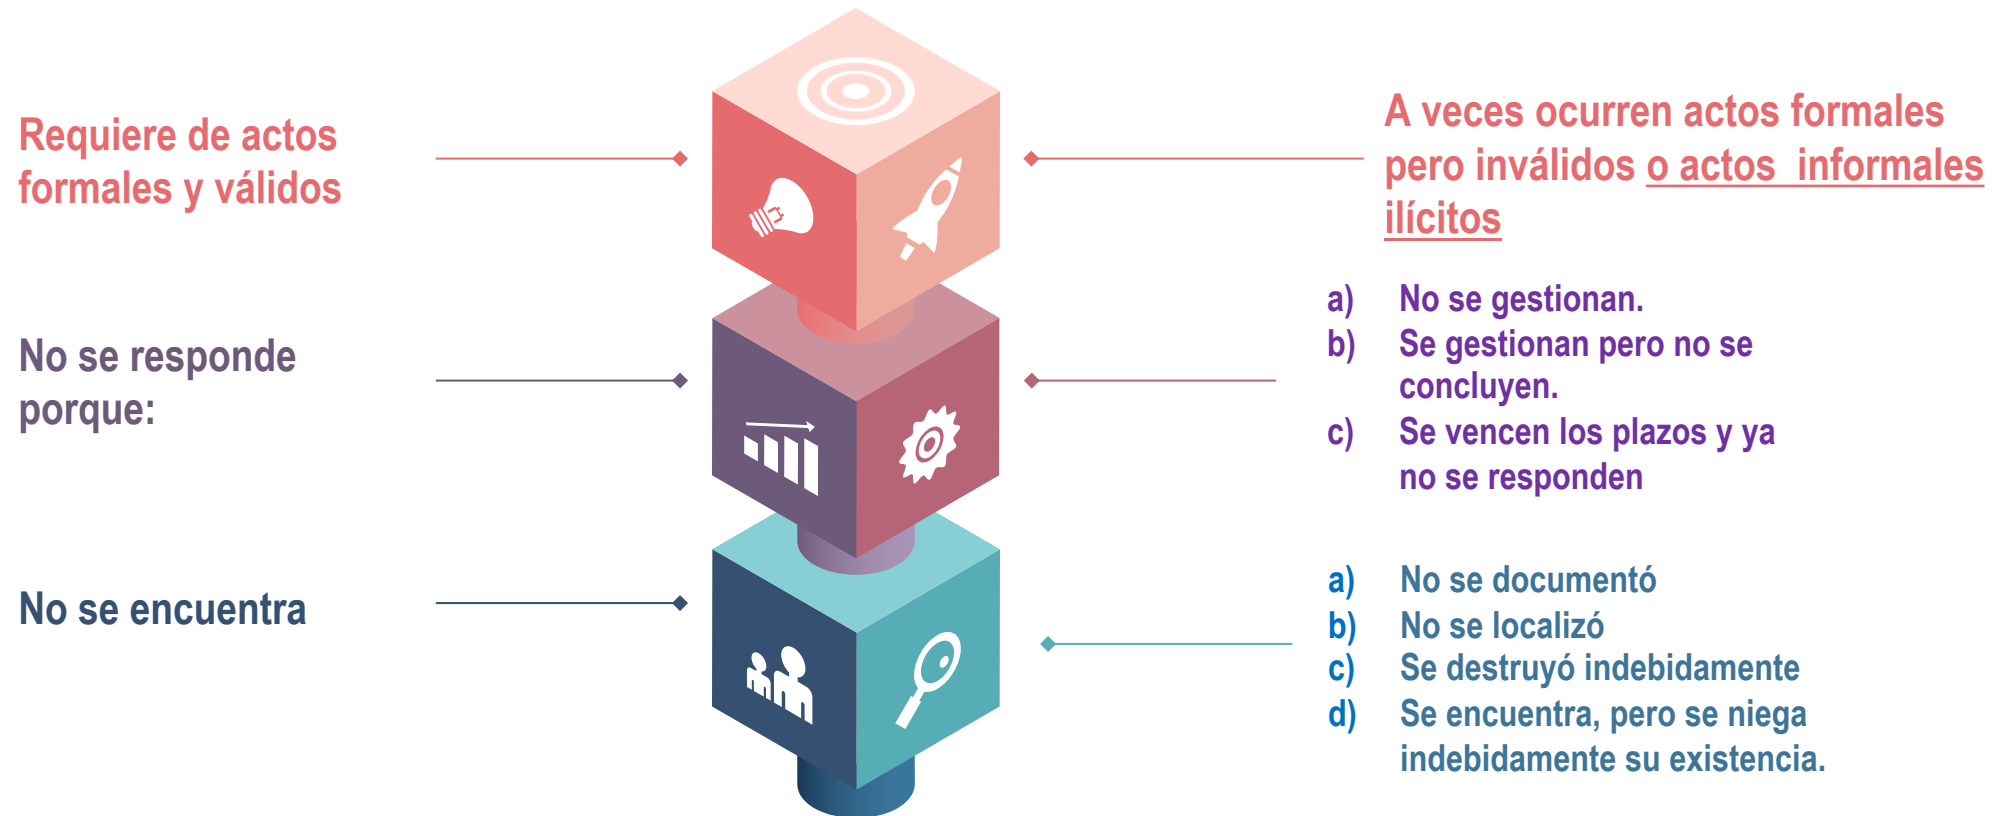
Requiere de actos formales y válidos

A veces ocurren actos formales pero inválidos o actos informales ilícitos

No se responde porque:

a) No se gestionan.
b) Se gestionan pero no se concluyen.
c) Se vencen los plazos y ya no se responden

No se encuentra

a) No se documentó
b) No se localizó
c) Se destruyó indebidamente
d) Se encuentra, pero se niega indebidamente su existencia.